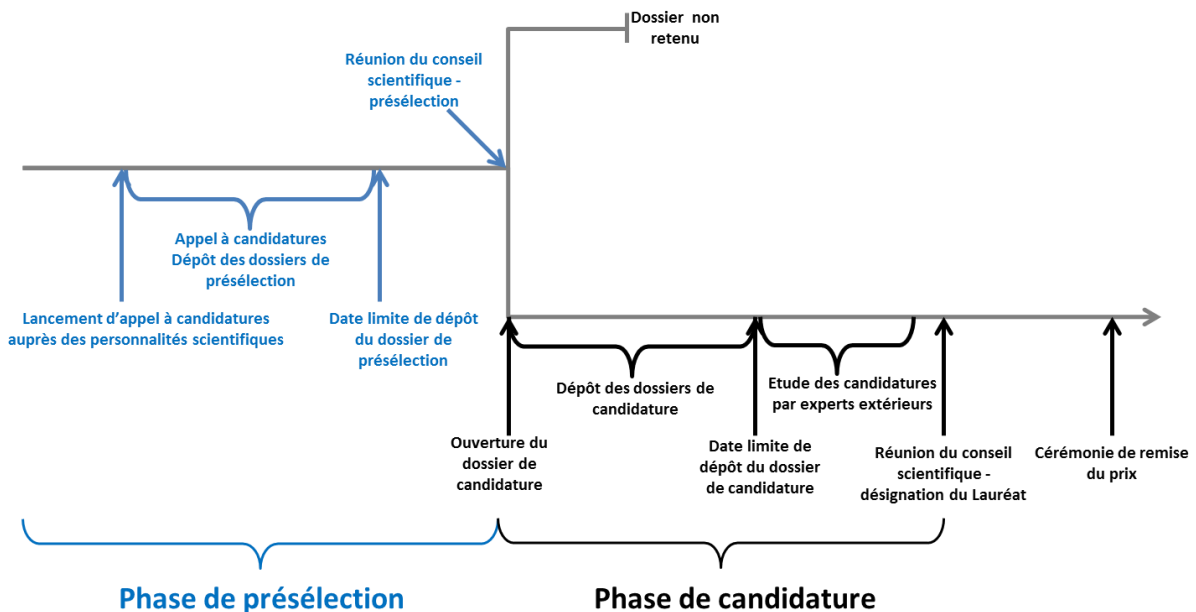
Dossier non retenu

Réunion du conseil scientifique - présélection

Appel à candidatures
Dépôt des dossiers de présélection

Lancement d'appel à candidatures auprès des personnalités scientifiques

Date limite de dépôt du dossier de présélection

Dépôt des dossiers de candidature

Etude des candidatures par experts extérieurs

Ouverture du dossier de candidature

Date limite de dépôt du dossier de candidature

Réunion du conseil scientifique - désignation du Lauréat

Cérémonie de remise du prix

Phase de présélection

Phase de candidature